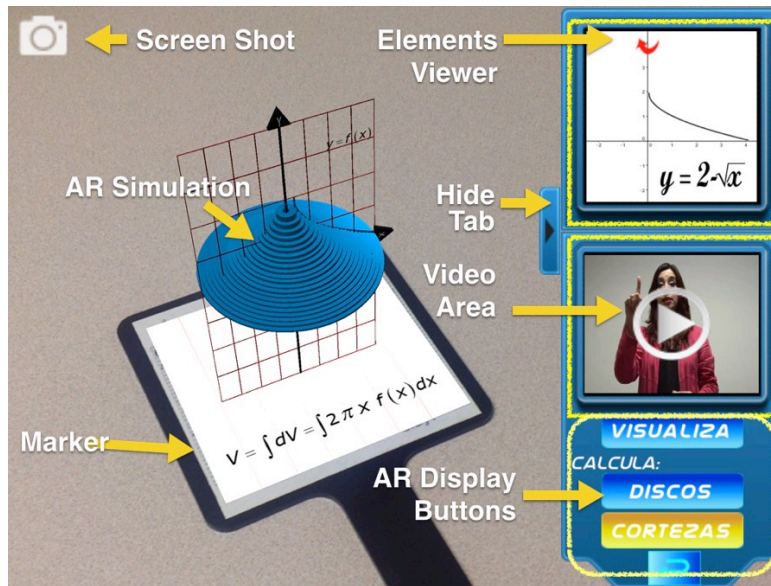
Screen Shot

Elements Viewer

$y = 2 - \sqrt{x}$

Hide Tab

AR Simulation

$y = f(x)$

Video Area

Marker

$V = \int dV = \int 2\pi x f(x) dx$

AR Display Buttons

VISUALIZA

CALCULA:

DISCOS

CORTEZAS